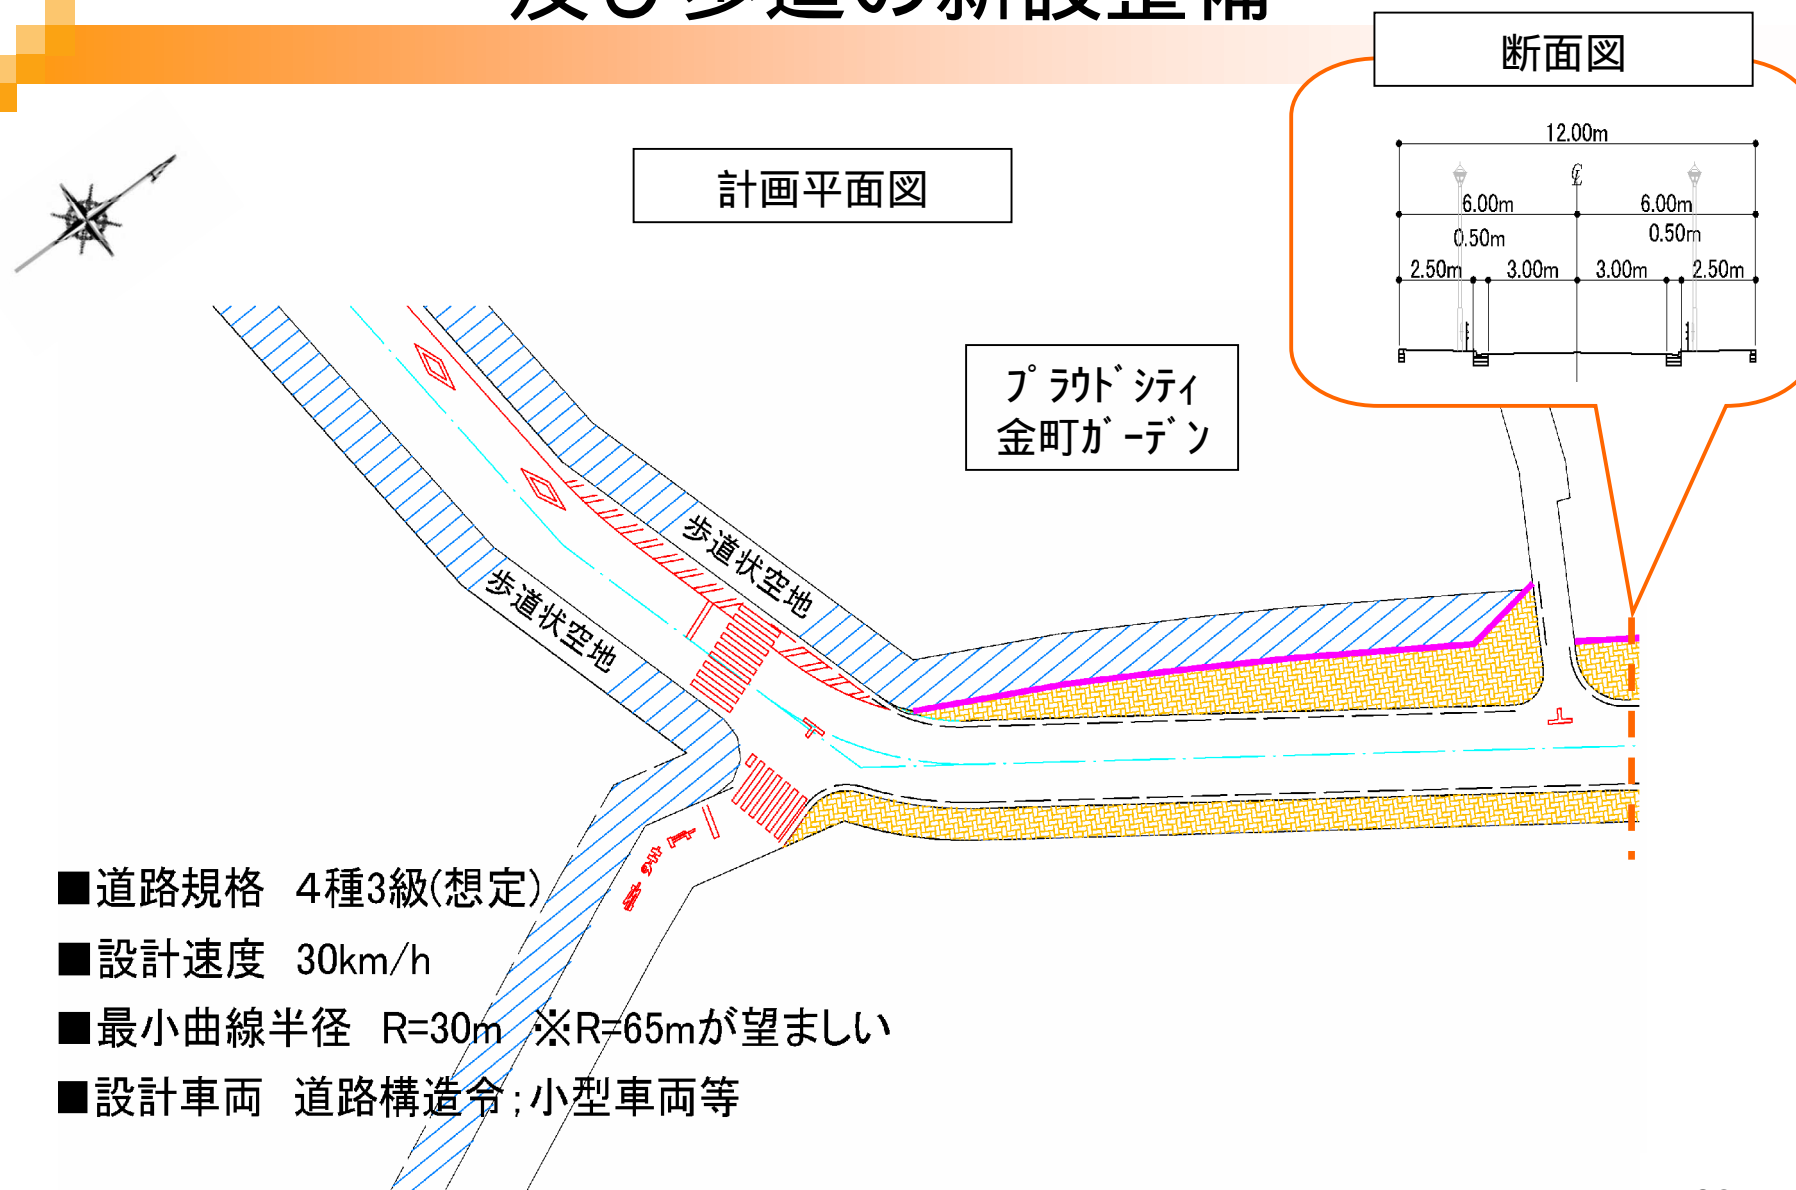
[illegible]

断面図

12.00m

℄

6.00m

6.00m

0.50m

0.50m

2.50m

3.00m

3.00m

2.50m

計画平面図

プラウドシティ
金町ガーデン

歩道状空地

歩道状空地

■道路規格　4種3級(想定)

■設計速度　30km/h

■最小曲線半径　R=30m　※R=65mが望ましい

■設計車両　道路構造令;小型車両等